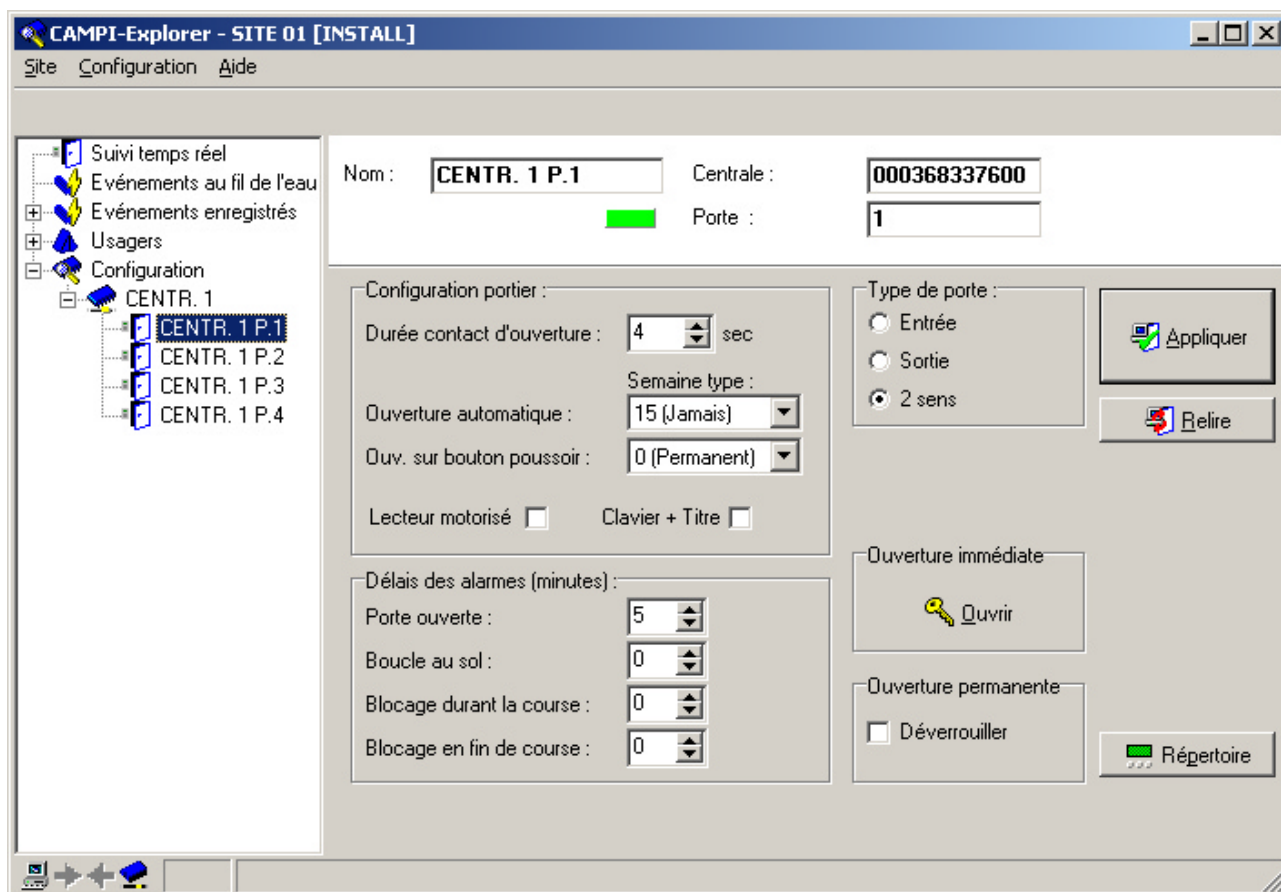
CAMPI-Explorer - SITE 01 [INSTALL]

Site Configuration Aide

Suivi temps réel
Evénements au fil de l'eau
Evénements enregistrés
Usagers
Configuration
CENTR. 1
CENTR. 1 P.1
CENTR. 1 P.2
CENTR. 1 P.3
CENTR. 1 P.4

Nom : CENTR. 1 P.1
Centrale : 000368337600
Porte : 1

Configuration portier :
Durée contact d'ouverture : 4 sec
Semaine type :
Ouverture automatique : 15 (Jamais)
Ouv. sur bouton poussoir : 0 (Permanent)
Lecteur motorisé
Clavier + Titre

Type de porte :
Entrée
Sortie
2 sens

Appliquer
Relire

Délais des alarmes (minutes) :
Porte ouverte : 5
Boucle au sol : 0
Blocage durant la course : 0
Blocage en fin de course : 0

Ouverture immédiate
Ouvrir

Ouverture permanente
Déverrouiller

Répertoire